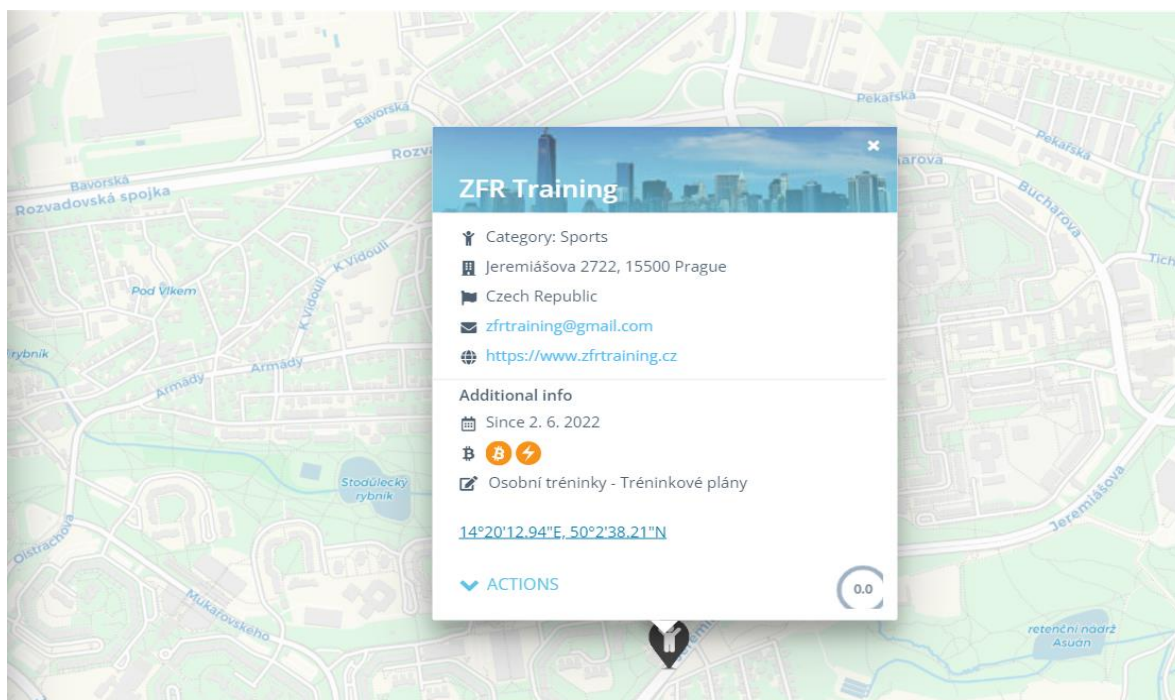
Pekařská
Bavorská
Rozv
Bavorská
Rozvadovská spojka
arova
Pekařská
Bucharova
Tich
K Vidouli
K Vidouli
Pod Vlkem
rybník
Armády
Armády
Stodůlecký rybník
Oistrachova
Mukařovského
Jeremiášova
retenční nádrž Asuán

ZFR Training
×
Category: Sports
Jeremiášova 2722, 15500 Prague
Czech Republic
zfrtraining@gmail.com
https://www.zfrtraining.cz

Additional info
Since 2. 6. 2022
Osobní tréninky - Tréninkové plány

14°20'12.94"E, 50°2'38.21"N

ACTIONS
0.0